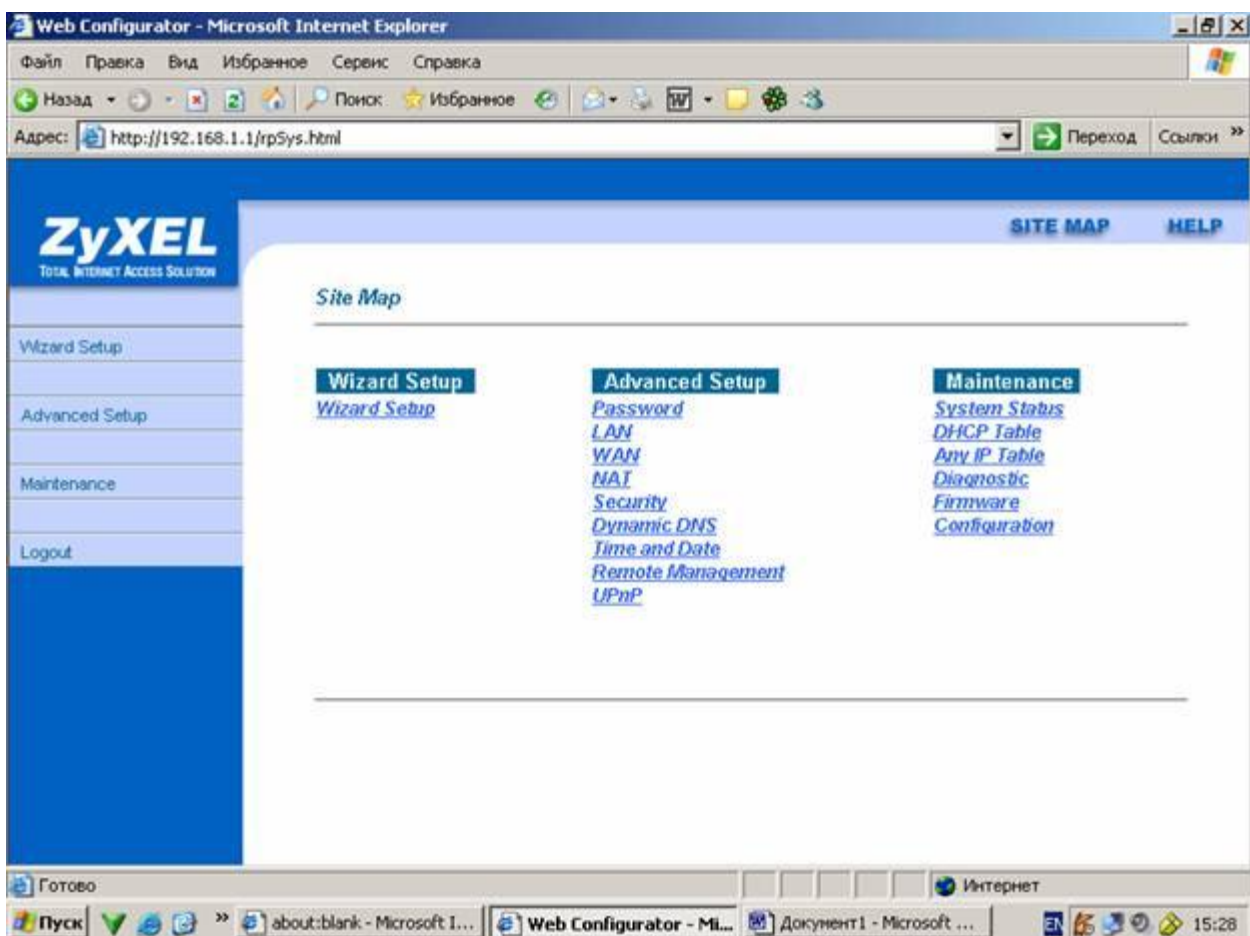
Web Configurator - Microsoft Internet Explorer

Файл Правка Вид Избранное Сервис Справка

Назад Поиск Избранное

Адрес: http://192.168.1.1/rpSys.html Переход Ссылки »

ZyXEL
TOTAL INTERNET ACCESS SOLUTION

SITE MAP HELP

Wizard Setup

Advanced Setup

Maintenance

Logout

Site Map

Wizard Setup
Wizard Setup

Advanced Setup
Password
LAN
WAN
NAT
Security
Dynamic DNS
Time and Date
Remote Management
UPnP

Maintenance
System Status
DHCP Table
Any IP Table
Diagnostic
Firmware
Configuration

Готово Интернет

Пуск » about:blank - Microsoft I... Web Configurator - Mi... Документ1 - Microsoft ... EN 15:28